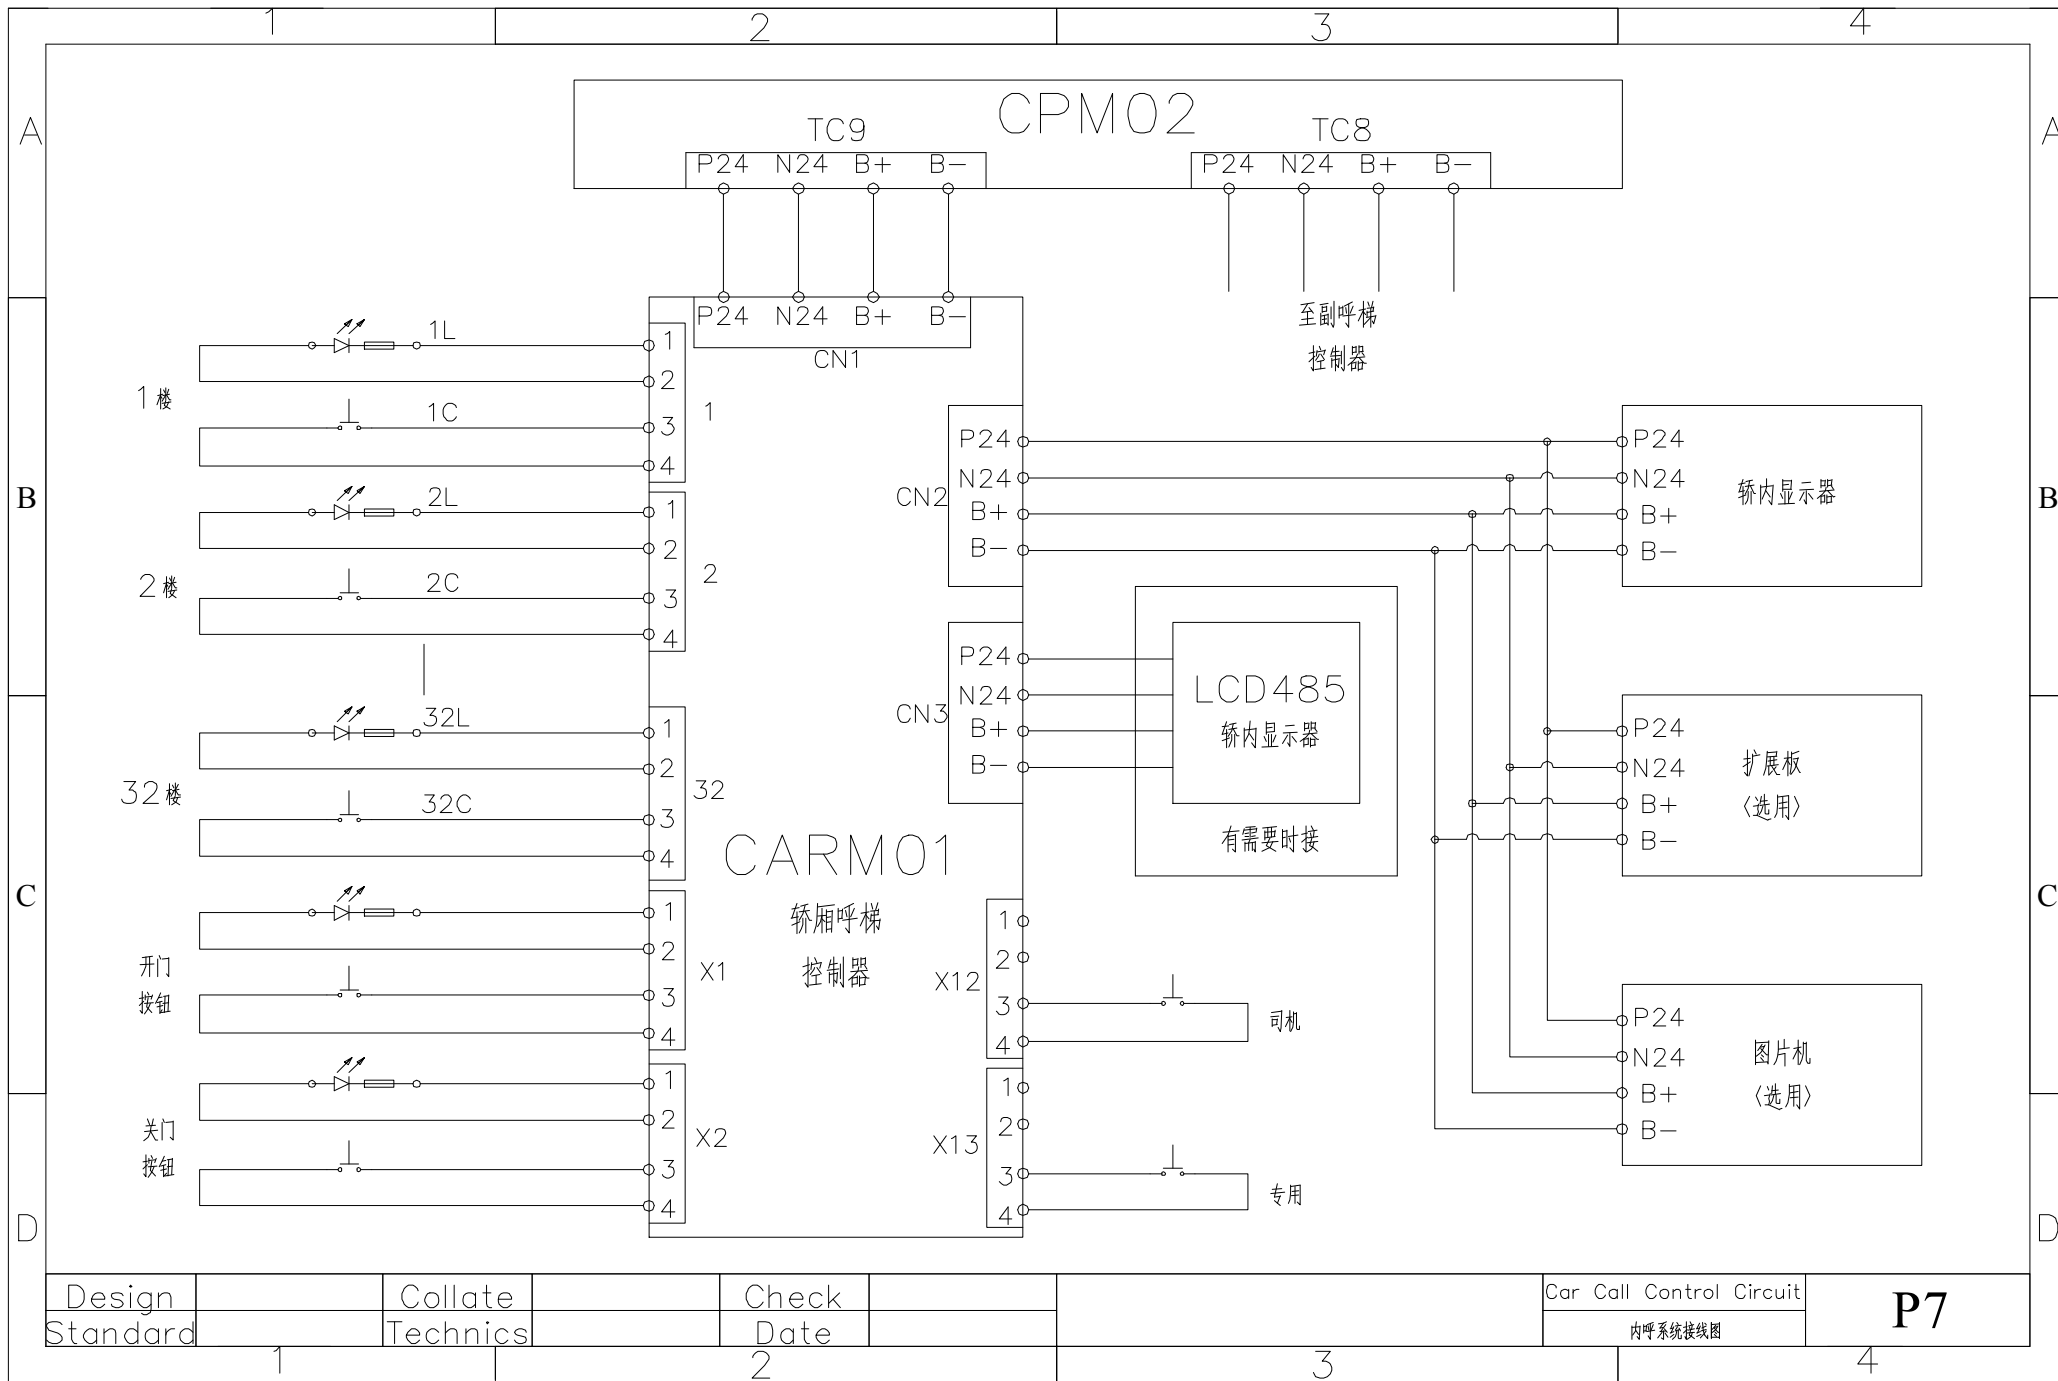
1 2 3 4

A

CPM02

TC9
P24 N24 B+ B−

TC8
P24 N24 B+ B−

至副呼梯
控制器

P24 N24 B+ B−
CN1

1L
1
2
1楼
1C
3
4
1

2L
1
2
2楼
2C
3
4
2

32L
1
2
32楼
32C
3
4
32

1
2
开门
按钮
3
4
X1

1
2
关门
按钮
3
4
X2

CARM01
轿厢呼梯
控制器

CN2
P24
N24
B+
B−

CN3
P24
N24
B+
B−

LCD485
轿内显示器
有需要时接

X12
1
2
3
4
司机

X13
1
2
3
4
专用

P24
N24
B+
B−
轿内显示器

P24
N24
B+
B−
扩展板
(选用)

P24
N24
B+
B−
图片机
(选用)

B
C
D

| Design | | Collate | | Check | | | Car Call Control Circuit | P7 |
|---|---|---|---|---|---|---|---|---|
| Standard | | Technics | | Date | | | 内呼系统接线图 | |

1 2 3 4